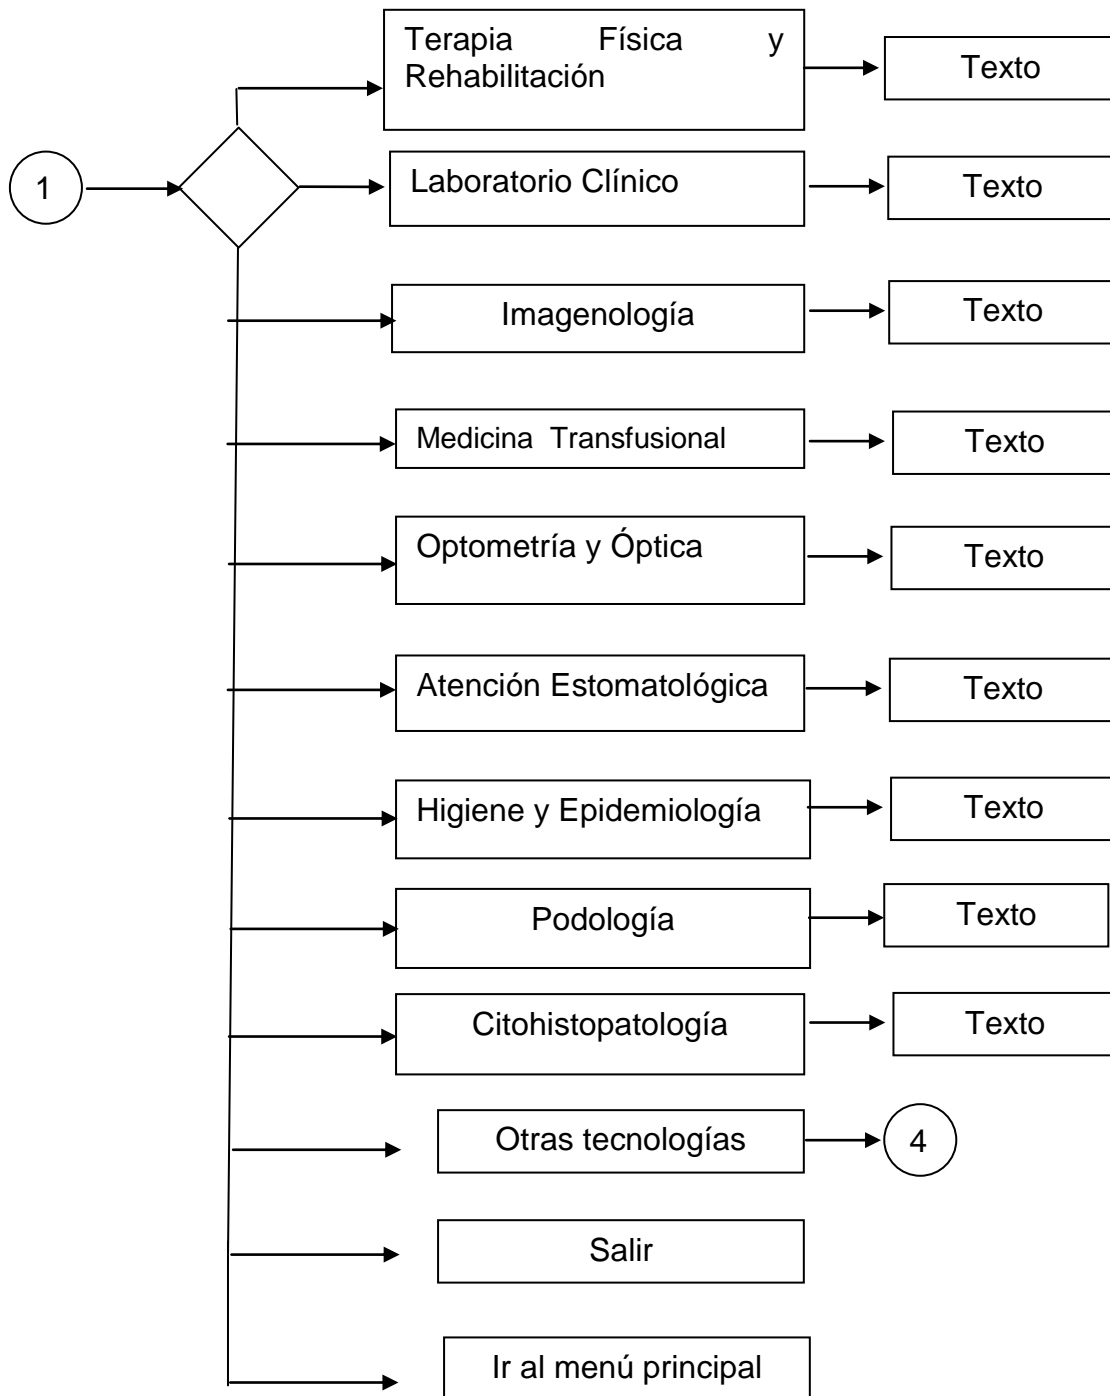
1

Terapia Física y Rehabilitación

Texto

Laboratorio Clínico

Texto

Imagenología

Texto

Medicina Transfusional

Texto

Optometría y Óptica

Texto

Atención Estomatológica

Texto

Higiene y Epidemiología

Texto

Podología

Texto

Citohistopatología

Texto

Otras tecnologías

4

Salir

Ir al menú principal